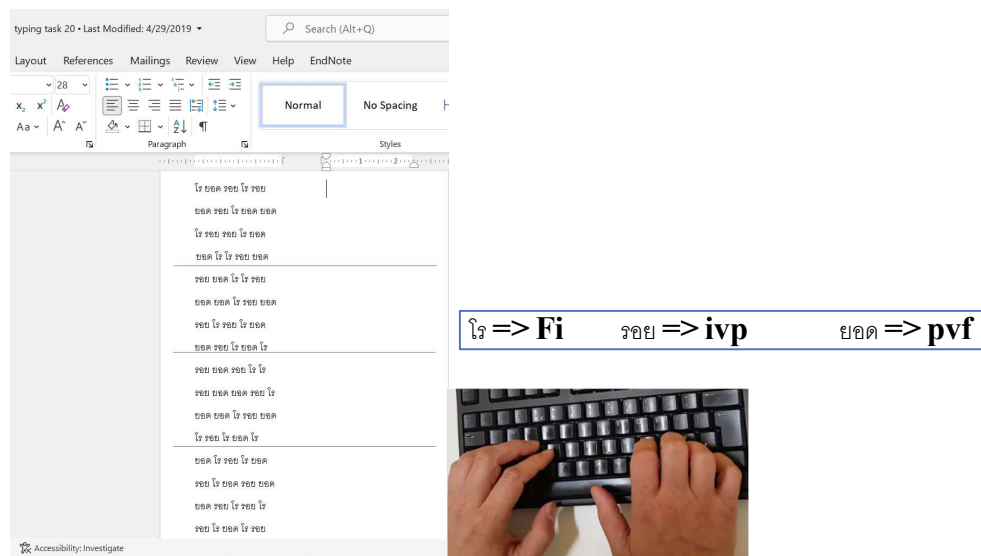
typing task 20 • Last Modified: 4/29/2019

Search (Alt+Q)

Layout References Mailings Review View Help EndNote

28

Aa

Paragraph

Normal No Spacing

Styles

โร ยอด รอย โร รอย

ยอด รอย โร ยอด ยอด

โร รอย รอย โร ยอด

ยอด โร โร รอย ยอด

รอย ยอด โร โร รอย

ยอด ยอด โร รอย ยอด

รอย โร รอย โร ยอด

ยอด รอย โร ยอด โร

รอย ยอด รอย โร โร

รอย ยอด ยอด รอย โร

ยอด ยอด โร รอย ยอด

โร รอย โร ยอด โร

ยอด โร รอย โร ยอด

รอย โร ยอด รอย ยอด

ยอด รอย โร รอย โร

รอย โร ยอด โร รอย

Accessibility: Investigate

โร => Fi รอย => ivp ยอด => pvf